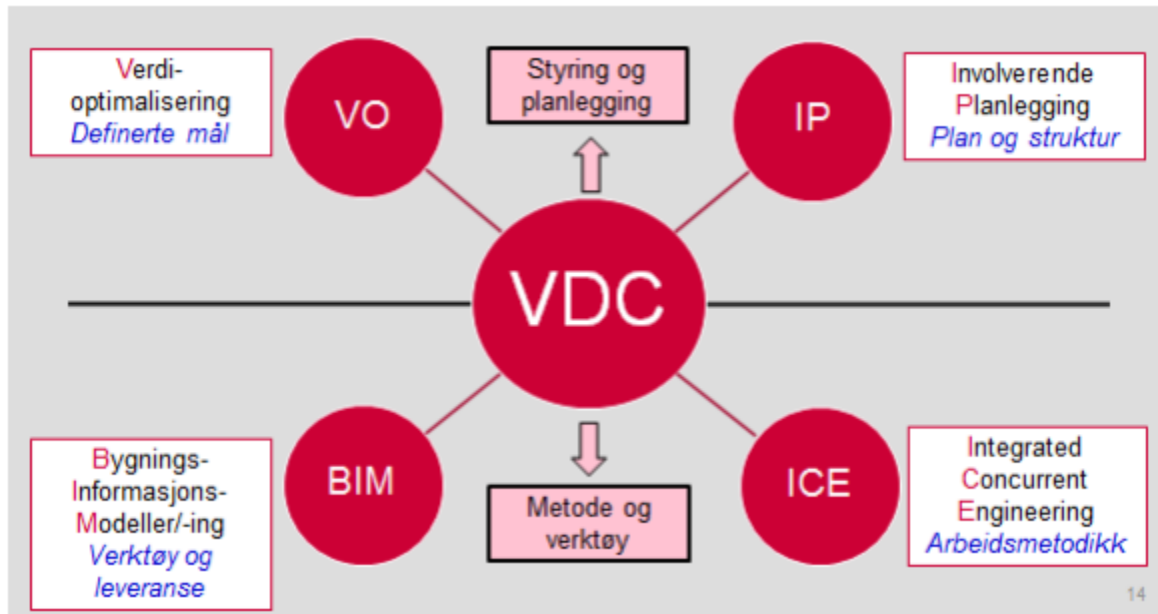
Verdi-optimalisering
Definerte mål

VO

Styring og planlegging

IP

Involverende Planlegging
Plan og struktur

VDC

Bygnings-Informasjons-Modeller/-ing
Verktøy og leveranse

BIM

Metode og verktøy

ICE

Integrated Concurrent Engineering
Arbeidsmetodikk

14